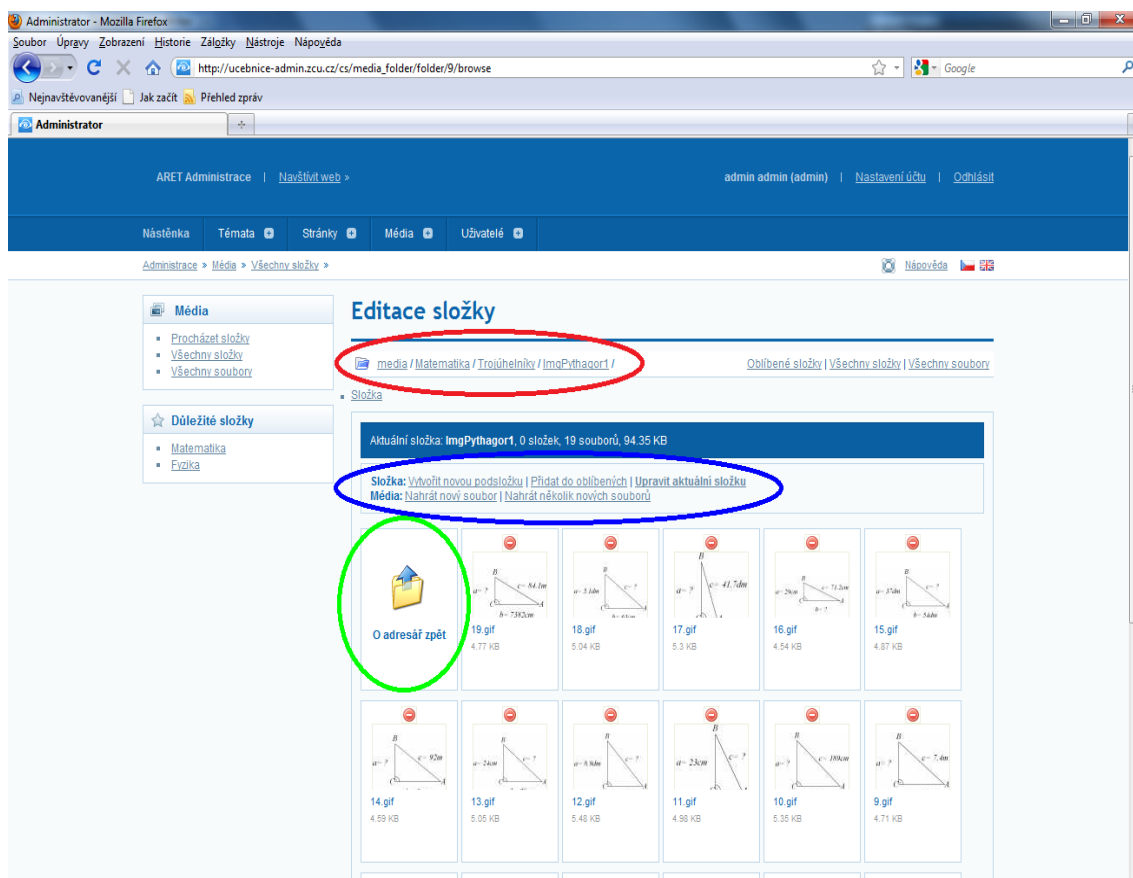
Administrator - Mozilla Firefox

Soubor Úpravy Zobrazení Historie Záložky Nástroje Nápověda

http://ucebnice-admin.zcu.cz/cs/media_folder/folder/9/browse

Google

Nejnavštěvovanější Jak začít Přehled zpráv

Administrator

ARET Administrace | Navštívit web »

admin admin (admin) | Nastavení účtu | Odhlásit

Nástěnka Témata Stránky Média Uživatelé

Administrace » Média » Všechny složky »

Nápověda

Média

Procházet složky
Všechny složky
Všechny soubory

Důležité složky

Matematika
Fyzika

Editace složky

media / Matematika / Trojúhelníky / ImgPythagor1 /

Oblíbené složky | Všechny složky | Všechny soubory

Složka

Aktuální složka: ImgPythagor1, 0 složek, 19 souborů, 94.35 KB

Složka: Vytvořit novou podsložku | Přidat do oblíbených | Upravit aktuální složku
Média: Nahrát nový soubor | Nahrát několik nových souborů

O adresář zpět

19.gif 4.77 KB
18.gif 5.04 KB
17.gif 5.3 KB
16.gif 4.54 KB
15.gif 4.87 KB

14.gif 4.59 KB
13.gif 5.05 KB
12.gif 5.48 KB
11.gif 4.98 KB
10.gif 5.35 KB
9.gif 4.71 KB